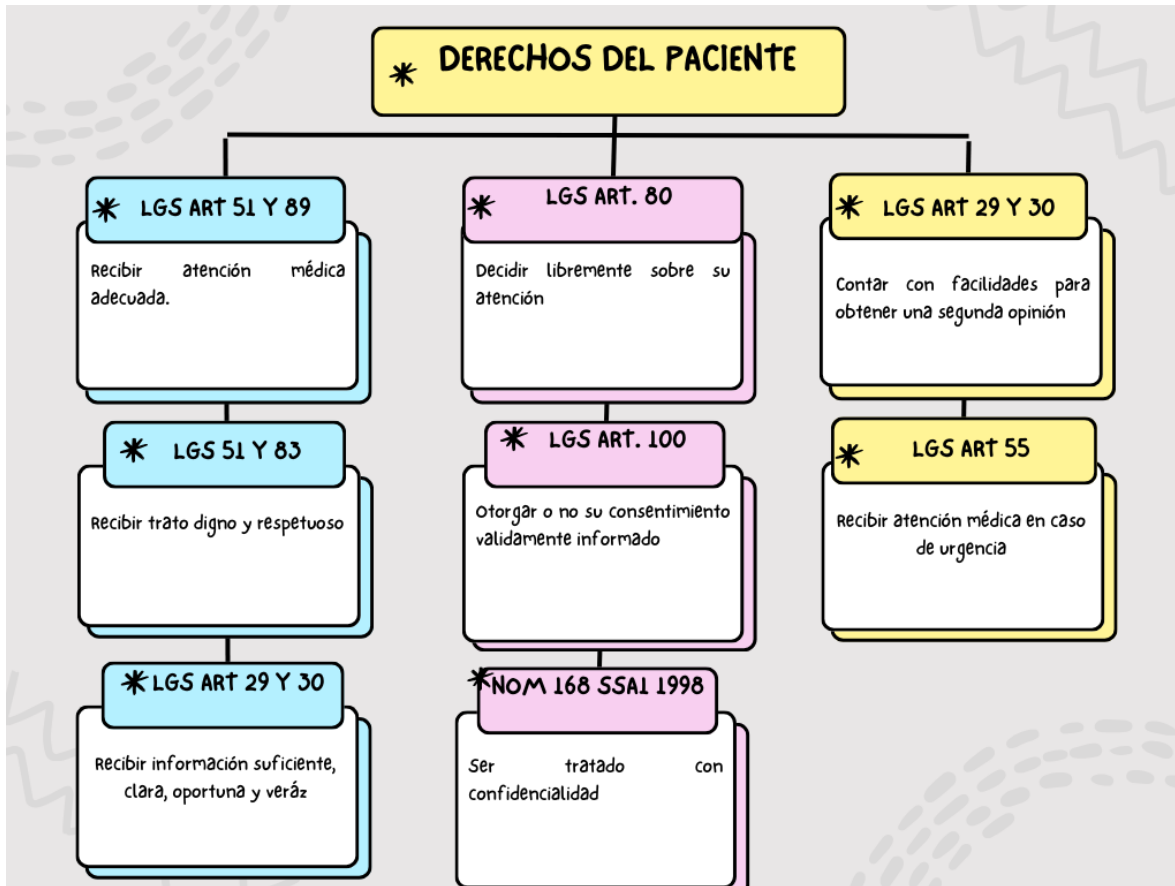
DERECHOS DEL PACIENTE

LGS ART 51 Y 89

Recibir atención médica adecuada.

LGS 51 Y 83

Recibir trato digno y respetuoso

LGS ART 29 Y 30

Recibir información suficiente, clara, oportuna y veráz

LGS ART. 80

Decidir libremente sobre su atención

LGS ART. 100

Otorgar o no su consentimiento validamente informado

NOM 168 SSA1 1998

Ser tratado con confidencialidad

LGS ART 29 Y 30

Contar con facilidades para obtener una segunda opinión

LGS ART 55

Recibir atención médica en caso de urgencia